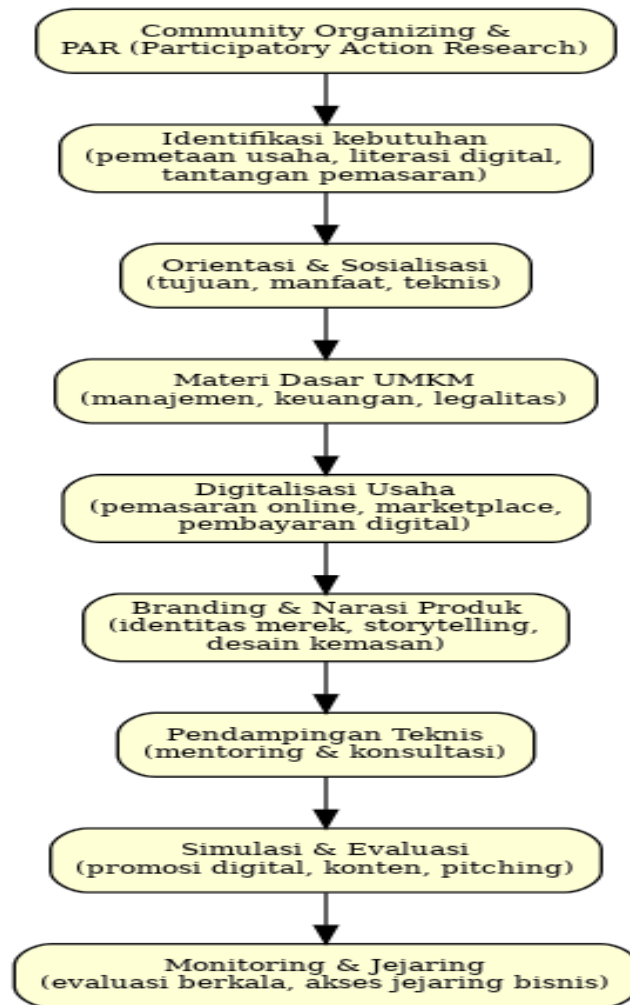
Community Organizing & PAR (Participatory Action Research)

Identifikasi kebutuhan (pemetaan usaha, literasi digital, tantangan pemasaran)

Orientasi & Sosialisasi (tujuan, manfaat, teknis)

Materi Dasar UMKM (manajemen, keuangan, legalitas)

Digitalisasi Usaha (pemasaran online, marketplace, pembayaran digital)

Branding & Narasi Produk (identitas merek, storytelling, desain kemasan)

Pendampingan Teknis (mentoring & konsultasi)

Simulasi & Evaluasi (promosi digital, konten, pitching)

Monitoring & Jejaring (evaluasi berkala, akses jejaring bisnis)